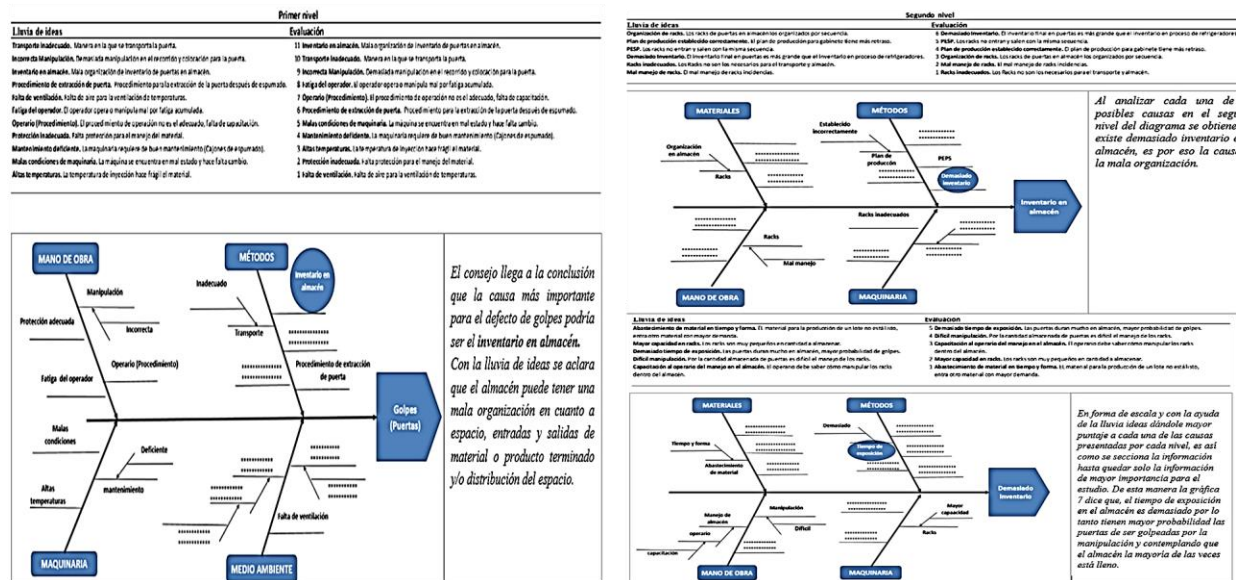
Primer nivel

Lluvia de ideas

Transporte inadecuado. Manera en la que se transporta la puerta.
Incorrecta Manipulación. Demasiada manipulación en el recorrido y colocación para la puerta.
Inventario en almacén. Mala organización de inventario de puertas en almacén.
Procedimiento de extracción de puerta. Procedimiento para la extracción de la puerta después de espumado.
Falta de ventilación. Falta de aire para la ventilación de temperaturas.
Fatiga del operador. El operador opera o manipula mal por fatiga acumulada.
Operario (Procedimiento). El procedimiento de operación no es el adecuado, falta de capacitación.
Protección inadecuada. Falta protección para el manejo del material.
Mantenimiento deficiente. La maquinaria requiere de buen mantenimiento (Cajones de espumado).
Malas condiciones de maquinaria. La máquina se encuentra en mal estado y hace falta cambio.
Altas temperaturas. La temperatura de inyección hace frágil el material.

Evaluación

11 Inventario en almacén. Mala organización de inventario de puertas en almacén.
10 Transporte inadecuado. Manera en la que se transporta la puerta.
9 Incorrecta Manipulación. Demasiada manipulación en el recorrido y colocación para la puerta.
8 Fatiga del operador. El operador opera o manipula mal por fatiga acumulada.
7 Operario (Procedimiento). El procedimiento de operación no es el adecuado, falta de capacitación.
6 Procedimiento de extracción de puerta. Procedimiento para la extracción de la puerta después de espumado.
5 Malas condiciones de maquinaria. La máquina se encuentra en mal estado y hace falta cambio.
4 Mantenimiento deficiente. La maquinaria requiere de buen mantenimiento (Cajones de espumado).
3 Altas temperaturas. La temperatura de inyección hace frágil el material.
2 Protección inadecuada. Falta protección para el manejo del material.
1 Falta de ventilación. Falta de aire para la ventilación de temperaturas.

MANO DE OBRA
MÉTODOS
Inventario en almacén
Inadecuado
Manipulación
Transporte
Protección adecuada
Incorrecta
Procedimiento de extracción de puerta
Operario (Procedimiento)
Fatiga del operador
Golpes (Puertas)
Malas condiciones
Deficiente
Altas temperaturas
mantenimiento
Falta de ventilación
MAQUINARIA
MEDIO AMBIENTE

El consejo llega a la conclusión que la causa más importante para el defecto de golpes podría ser el inventario en almacén. Con la lluvia de ideas se aclara que el almacén puede tener una mala organización en cuanto a espacio, entradas y salidas de material o producto terminado y/o distribución del espacio.

Segundo nivel

Lluvia de ideas

Organización de racks. Los racks de puertas en almacén no organizados por secuencia.
Plan de producción establecido incorrectamente. El plan de producción por gabinete tiene más retraso.
PESP. Los racks no entran y salen con la misma secuencia.
Demasiado inventario. El inventario final en puertas es más grande que el inventario en proceso de refrigeradores.
Racks inadecuados. Los Racks no son los necesarios para el transporte y almacén.
Mal manejo de racks. El mal manejo de racks incidencias.

Evaluación

6 Demasiado inventario. El inventario final en puertas es más grande que el inventario en proceso de refrigeradores.
5 PESP. Los racks no entran y salen con la misma secuencia.
4 Plan de producción establecido correctamente. El plan de producción para gabinete tiene más retraso.
3 Organización de racks. Los racks de puertas en almacén los organizados por secuencia.
2 Mal manejo de racks. El mal manejo de racks incidencias.
1 Racks inadecuados. Los Racks no son los necesarios para el transporte y almacén.

MATERIALES
MÉTODOS
Organización en almacén
Establecido incorrectamente
Plan de producción
PEPS
Racks
Demasiado inventario
Inventario en almacén
Racks inadecuados
Racks
Mal manejo
MANO DE OBRA
MAQUINARIA

Al analizar cada una de posibles causas en el seg nivel del diagrama se obtiene existe demasiado inventario almacén, es por eso la causa la mala organización.

Lluvia de ideas

Abastecimiento de material en tiempo y forma. El material para la producción de un lote no está listo, entra otro material con mayor demanda.
Mayor capacidad en racks. Los racks son muy pequeños en cantidad a almacenar.
Demasiado tiempo de exposición. Las puertas duran mucho en almacén, mayor probabilidad de golpes.
Difícil manipulación. Por la cantidad almacenada de puertas es difícil el manejo de los racks.
Capacitación al operario del manejo en el almacén. El operario debe saber cómo manipular los racks dentro del almacén.

Evaluación

5 Demasiado tiempo de exposición. Las puertas duran mucho en almacén, mayor probabilidad de golpes.
4 Difícil manipulación. Por la cantidad almacenada de puertas es difícil el manejo de los racks.
3 Capacitación al operario del manejo en el almacén. El operario debe saber cómo manipular los racks dentro del almacén.
2 Mayor capacidad en racks. Los racks son muy pequeños en cantidad a almacenar.
1 Abastecimiento de material en tiempo y forma. El material para la producción de un lote no está listo, entra otro material con mayor demanda.

MATERIALES
MÉTODOS
Demasiado
Tiempo y forma
Tiempo de exposición
Abastecimiento de material
Manipulación
Demasiado inventario
Manejo de almacén
Difícil
Mayor capacidad
operario
Racks
capacitación
MANO DE OBRA
MAQUINARIA

En forma de escala y con la ayuda de la lluvia ideas dándole mayor puntaje a cada una de las causas presentadas por cada nivel, es así como se secciona la información hasta quedar solo la información de mayor importancia para el estudio. De esta manera la gráfica 7 dice que, el tiempo de exposición en el almacén es demasiado por lo tanto tienen mayor probabilidad las puertas de ser golpeadas por la manipulación y contemplando que el almacén la mayoría de las veces está lleno.